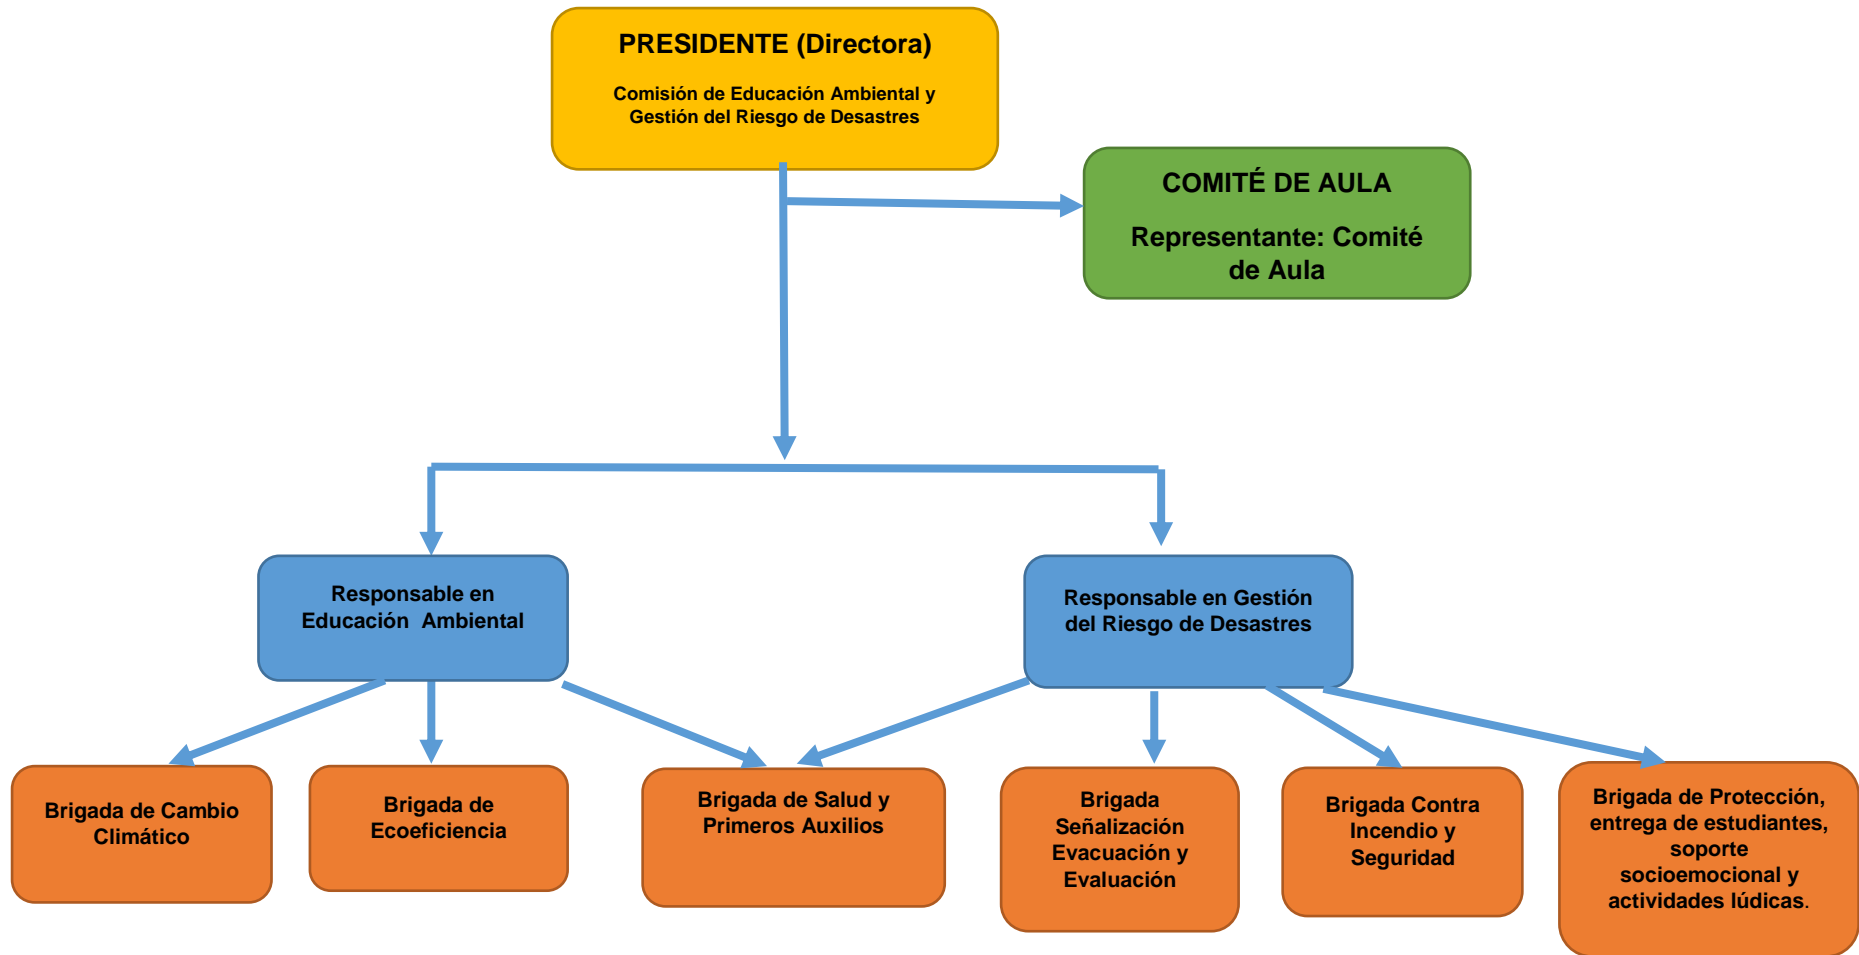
PRESIDENTE (Directora)

Comisión de Educación Ambiental y Gestión del Riesgo de Desastres

COMITÉ DE AULA

Representante: Comité de Aula

Responsable en Educación Ambiental

Responsable en Gestión del Riesgo de Desastres

Brigada de Cambio Climático

Brigada de Ecoeficiencia

Brigada de Salud y Primeros Auxilios

Brigada Señalización Evacuación y Evaluación

Brigada Contra Incendio y Seguridad

Brigada de Protección, entrega de estudiantes, soporte socioemocional y actividades lúdicas.